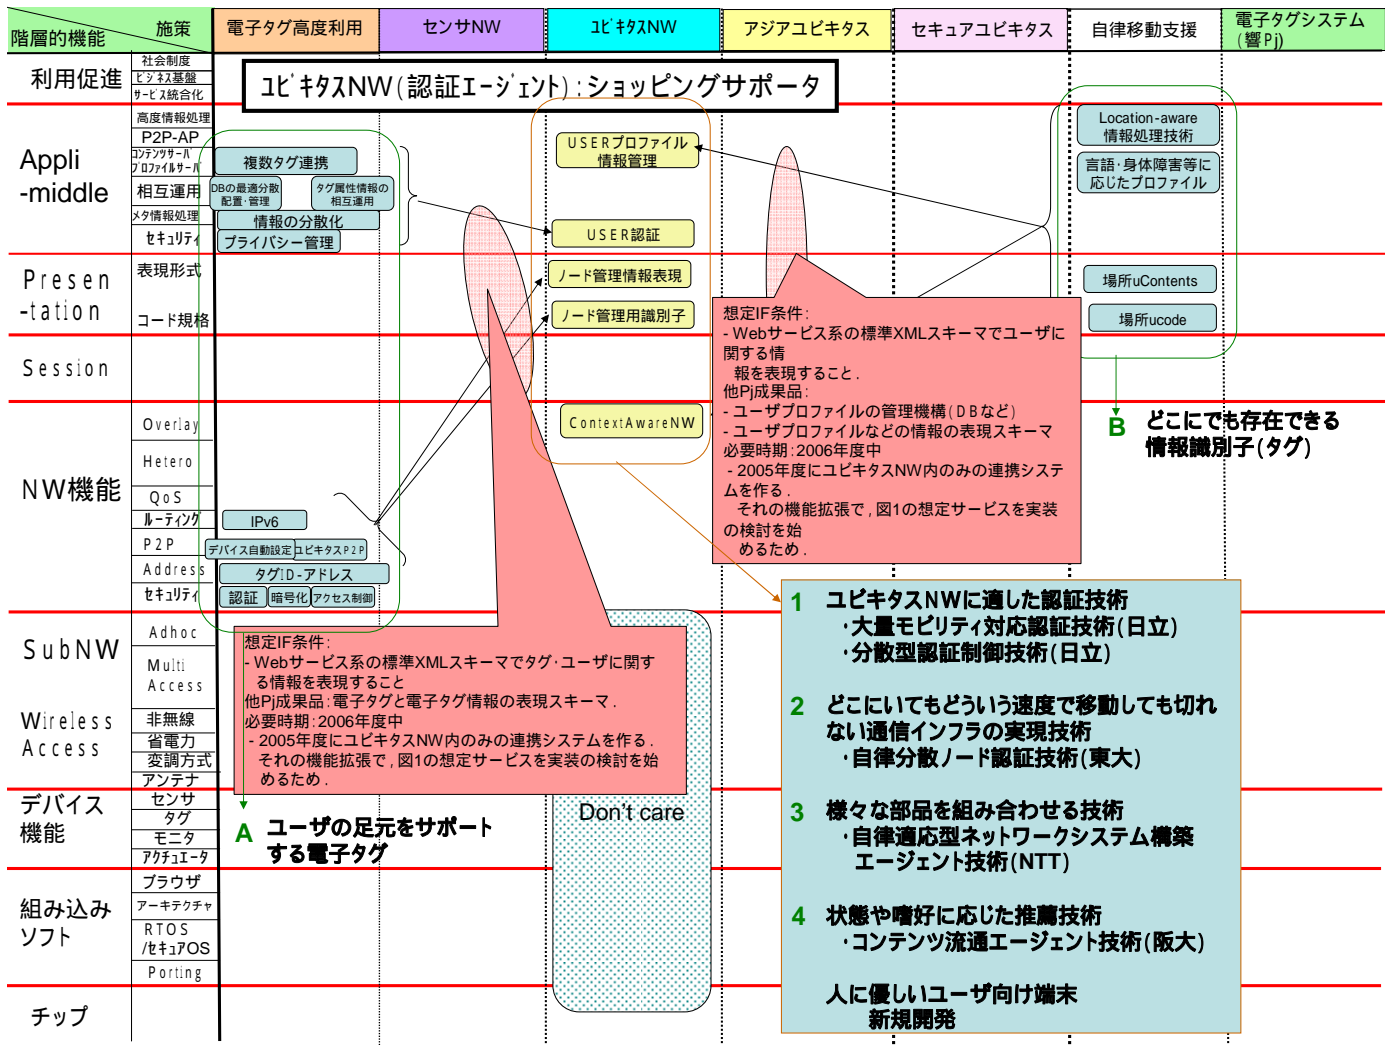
階層的機能 施策

| 電子タグ高度利用 | センサNW | ﾕﾋﾞｷﾀｽNW | アジアユビキタス | セキュアユビキタス | 自律移動支援 | 電子タグシステム(響Pj) |
|---|---|---|---|---|---|---|

利用促進 社会制度 ﾋﾞｼﾞﾈｽ基盤 ｻｰﾋﾞｽ統合化

ﾕﾋﾞｷﾀｽNW(認証ｴｰｼﾞｪﾝﾄ):ショッピングサポータ

Appli -middle 高度情報処理 P2P-AP ｺﾝﾃﾝﾂｻｰﾊﾞ ﾌﾟﾛﾌｧｲﾙｻｰﾊﾞ 相互運用 ﾒﾀ情報処理 ｾｷｭﾘﾃｨ

複数タグ連携
DBの最適分散配置・管理
タグ属性情報の相互運用
情報の分散化
プライバシー管理

USERプロファイル情報管理
USER認証

Location-aware 情報処理技術
言語・身体障害等に応じたプロファイル

Presen -tation 表現形式 コード規格

ノード管理情報表現
ノード管理用識別子

場所uContents
場所ucode

Session

想定IF条件:
- Webサービス系の標準XMLスキーマでユーザに関する情報を表現すること.
他Pj成果品:
- ユーザプロファイルの管理機構(DBなど)
- ユーザプロファイルなどの情報の表現スキーマ
必要時期:2006年度中
- 2005年度にユビキタスNW内のみの連携システムを作る.
それの機能拡張で,図1の想定サービスを実装の検討を始めるため.

NW機能 Overlay Hetero QoS ﾙｰﾃｨﾝｸﾞ P2P Address ｾｷｭﾘﾃｨ

ContextAwareNW

B どこにでも存在できる情報識別子(タグ)

IPv6
デバイス自動設定 ユビキタスP2P
タグID-アドレス
認証 暗号化 アクセス制御

SubNW Adhoc Multi Access
Wireless Access 非無線 省電力 変調方式 アンテナ

想定IF条件:
- Webサービス系の標準XMLスキーマでタグ・ユーザに関する情報を表現すること
他Pj成果品:電子タグと電子タグ情報の表現スキーマ.
必要時期:2006年度中
- 2005年度にユビキタスNW内のみの連携システムを作る.
それの機能拡張で,図1の想定サービスを実装の検討を始めるため.

1 ユビキタスNWに適した認証技術
・大量モビリティ対応認証技術(日立)
・分散型認証制御技術(日立)

2 どこにいてもどういう速度で移動しても切れない通信インフラの実現技術
・自律分散ノード認証技術(東大)

3 様々な部品を組み合わせる技術
・自律適応型ネットワークシステム構築エージェント技術(NTT)

4 状態や嗜好に応じた推薦技術
・コンテンツ流通エージェント技術(阪大)

人に優しいユーザ向け端末新規開発

デバイス機能 センサ タグ モニタ ｱｸﾁｭｴｰﾀ

A ユーザの足元をサポートする電子タグ

Don't care

組み込みソフト ブラウザ アーキテクチャ RTOS /ｾｷｭｱOS Porting

チップ